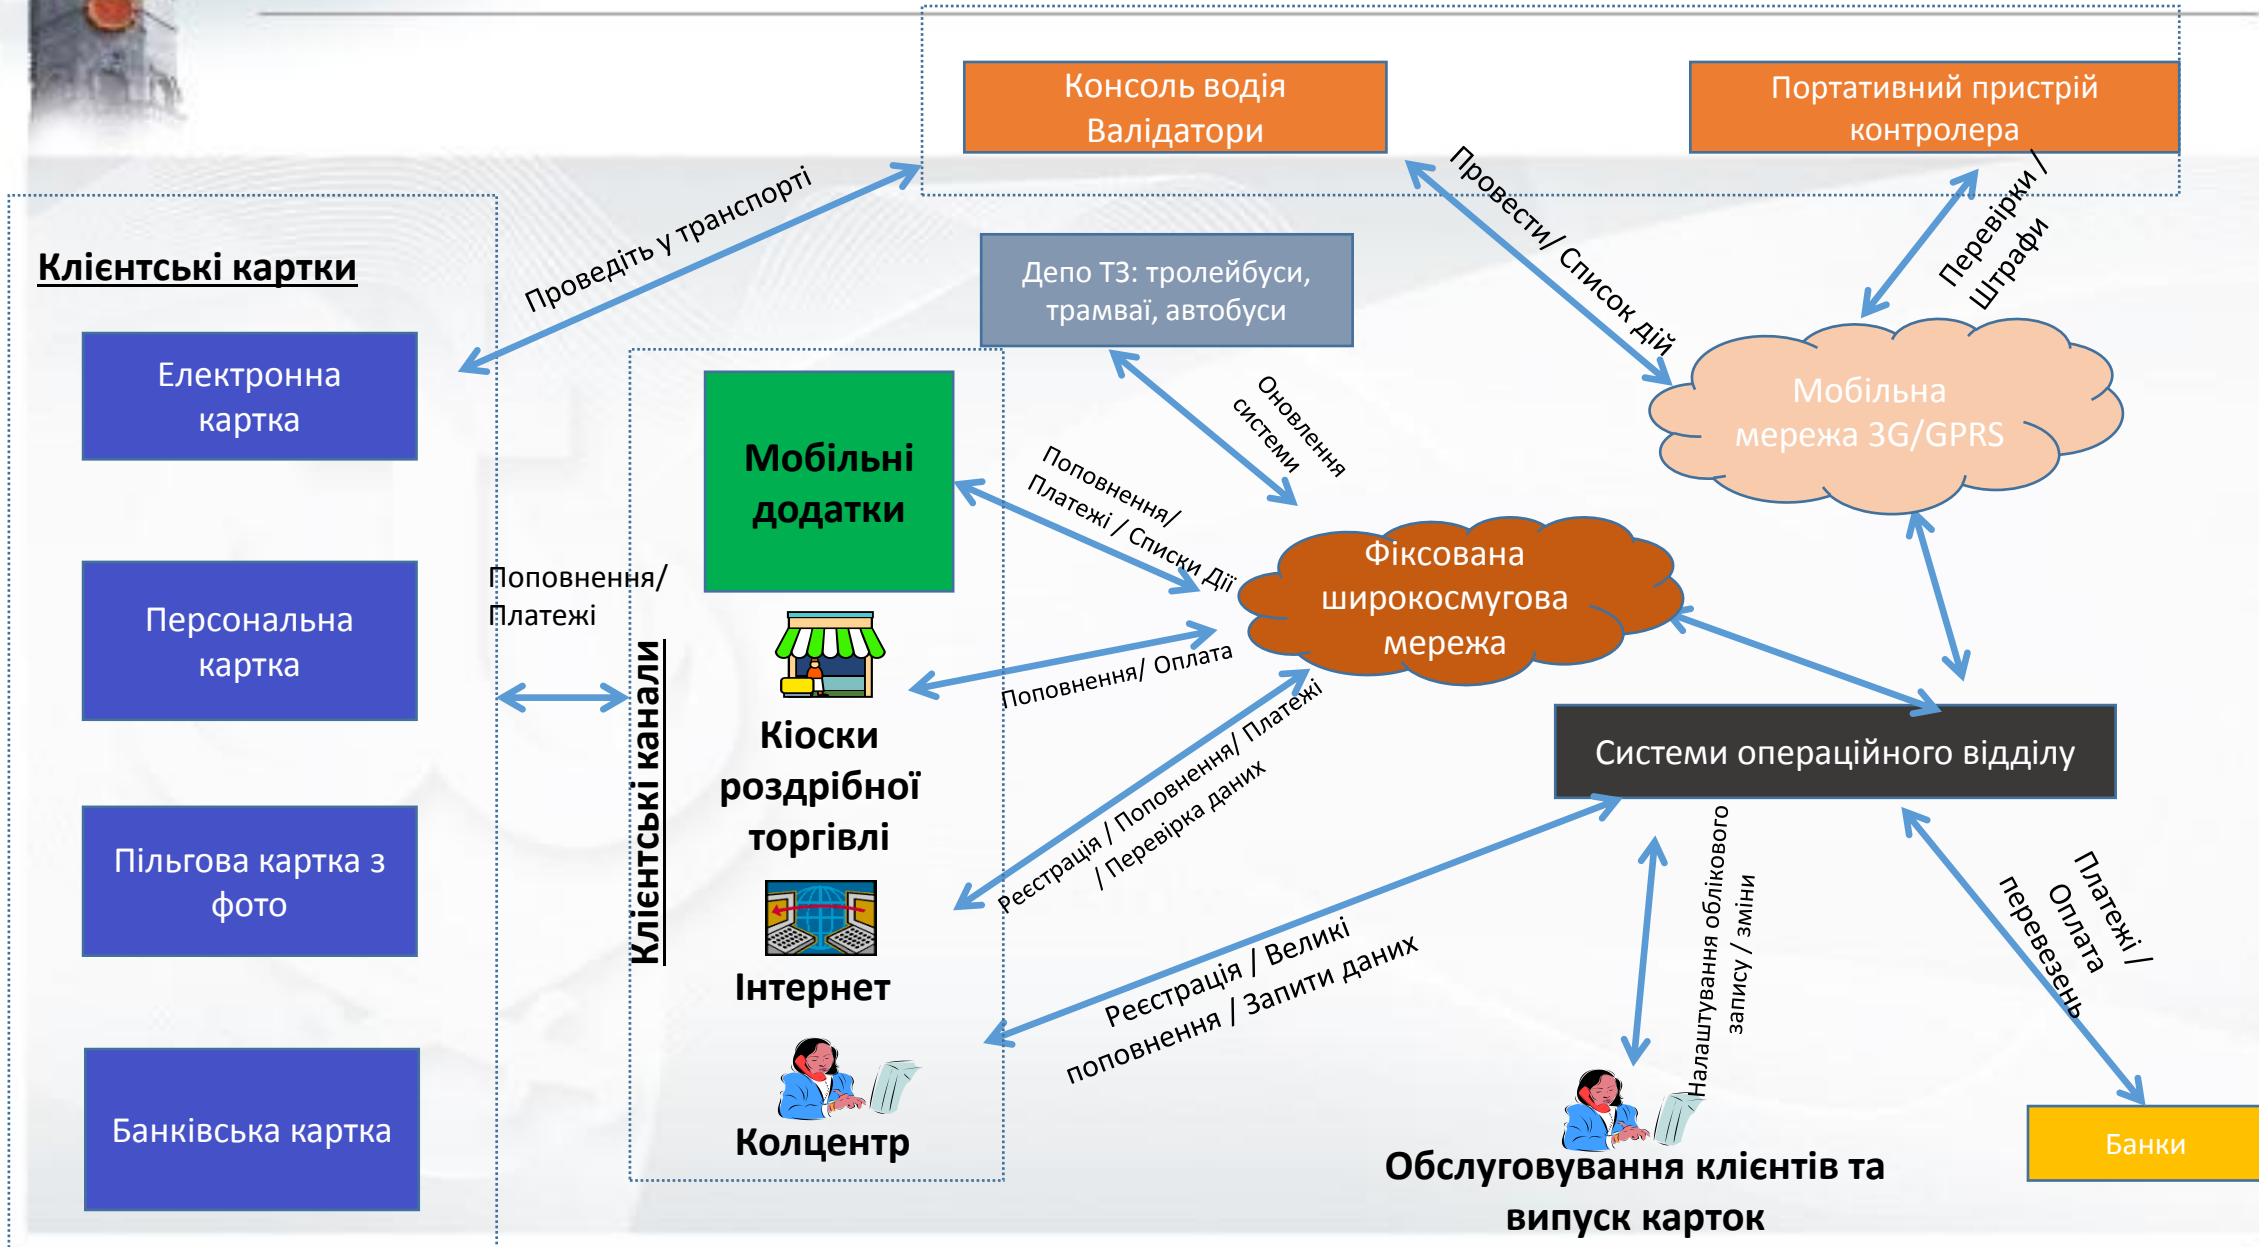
Консоль водія
Валідатори

Портативний пристрій контролера

Клієнтські картки

Проведіть у транспорті

Провести/ Список дій

Перевірки / Штрафи

Депо ТЗ: тролейбуси, трамваї, автобуси

Електронна картка

Мобільна мережа 3G/GPRS

Оновлення системи

Мобільні додатки

Поповнення/ Платежі / Списки Дії

Поповнення/ Платежі

Фіксована широкосмугова мережа

Персональна картка

Поповнення/ Оплата

Клієнтські канали

Кіоски роздрібної торгівлі

Системи операційного відділу

Реєстрація / Поповнення/ Платежі / Перевірка даних

Пільгова картка з фото

Інтернет

Налаштування облікового запису / зміни

Платежі / Оплата перевезень

Реєстрація / Великі поповнення / Запити даних

Банківська картка

Колцентр

Банки

Обслуговування клієнтів та випуск карток